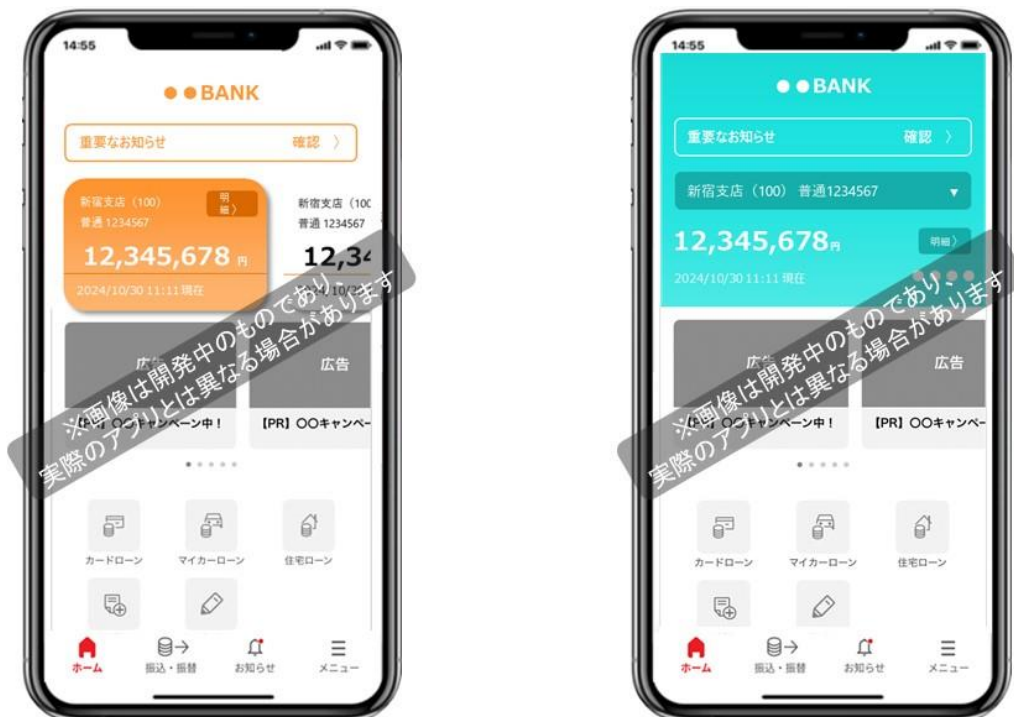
14:55

●●BANK

重要なお知らせ 確認 〉

新宿支店（100）
普通 1234567
明細〉
12,345,678円
2024/10/30 11:11 現在

新宿支店（10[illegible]
普通 1234567
12,3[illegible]
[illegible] 10/3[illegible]

広告
【PR】〇〇キャンペーン中！

広告
【PR】〇〇キャンペー

※画像は開発中のものであり、
実際のアプリとは異なる場合があります

カードローン
マイカーローン
住宅ローン

ホーム
振込・振替
お知らせ
メニュー

14:55

●●BANK

重要なお知らせ 確認 〉

新宿支店（100） 普通1234567

12,345,678円
明細〉
2024/10/30 11:11 現在

広告
【PR】〇〇キャンペーン中！

広告
【PR】〇〇キャンペー

※画像は開発中のものであり、
実際のアプリとは異なる場合があります

カードローン
マイカーローン
住宅ローン

ホーム
振込・振替
お知らせ
メニュー